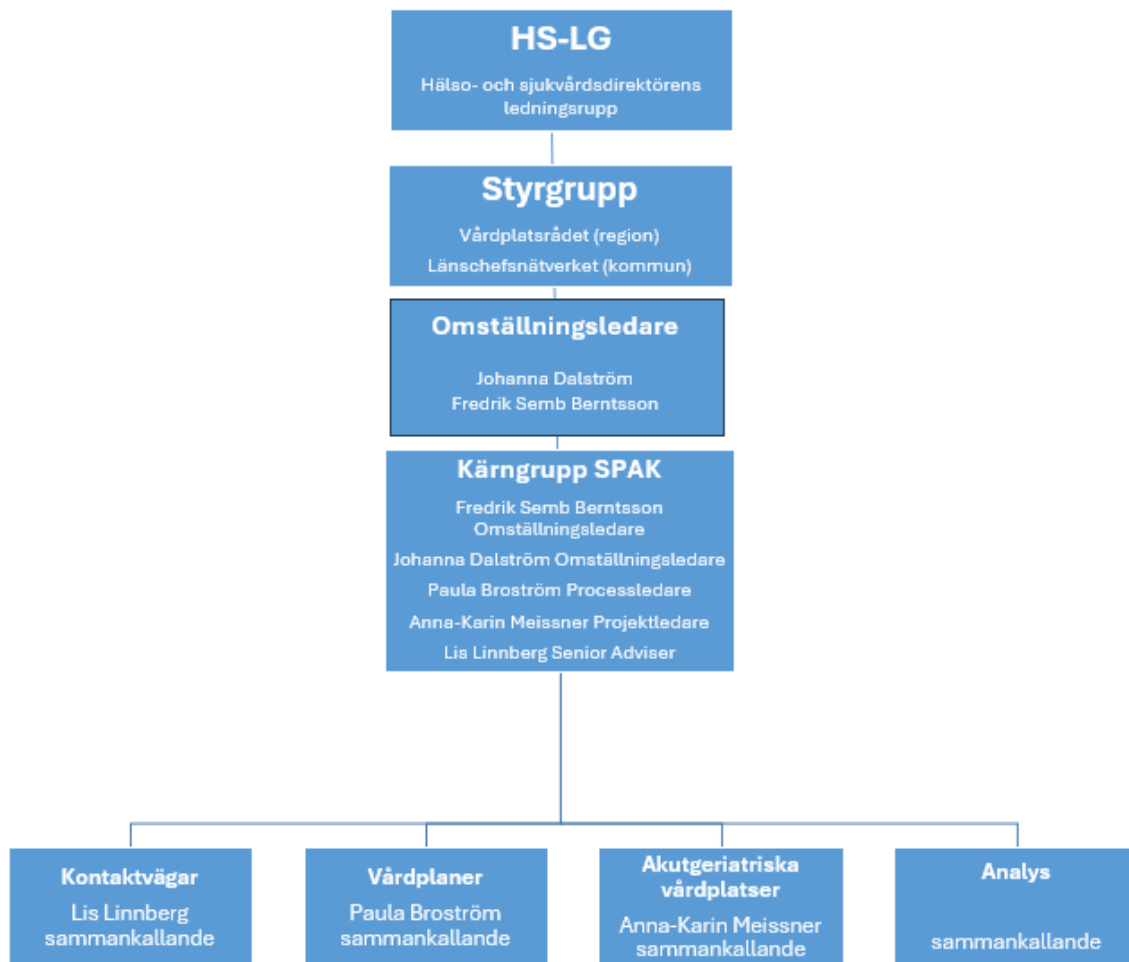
HS-LG

Hälso- och sjukvårdsdirektörens ledningsrupp

Styrgrupp

Vårdplatsrådet (region)

Länschefsnätverket (kommun)

Omställningsledare

Johanna Dalström
Fredrik Semb Berntsson

Kärngrupp SPAK

Fredrik Semb Berntsson Omställningsledare

Johanna Dalström Omställningsledare

Paula Broström Processledare

Anna-Karin Meissner Projektledare

Lis Linnberg Senior Adviser

Kontaktvägar

Lis Linnberg sammankallande

Vårdplaner

Paula Broström sammankallande

Akutgeriatriska vårdplatser

Anna-Karin Meissner sammankallande

Analys

sammankallande